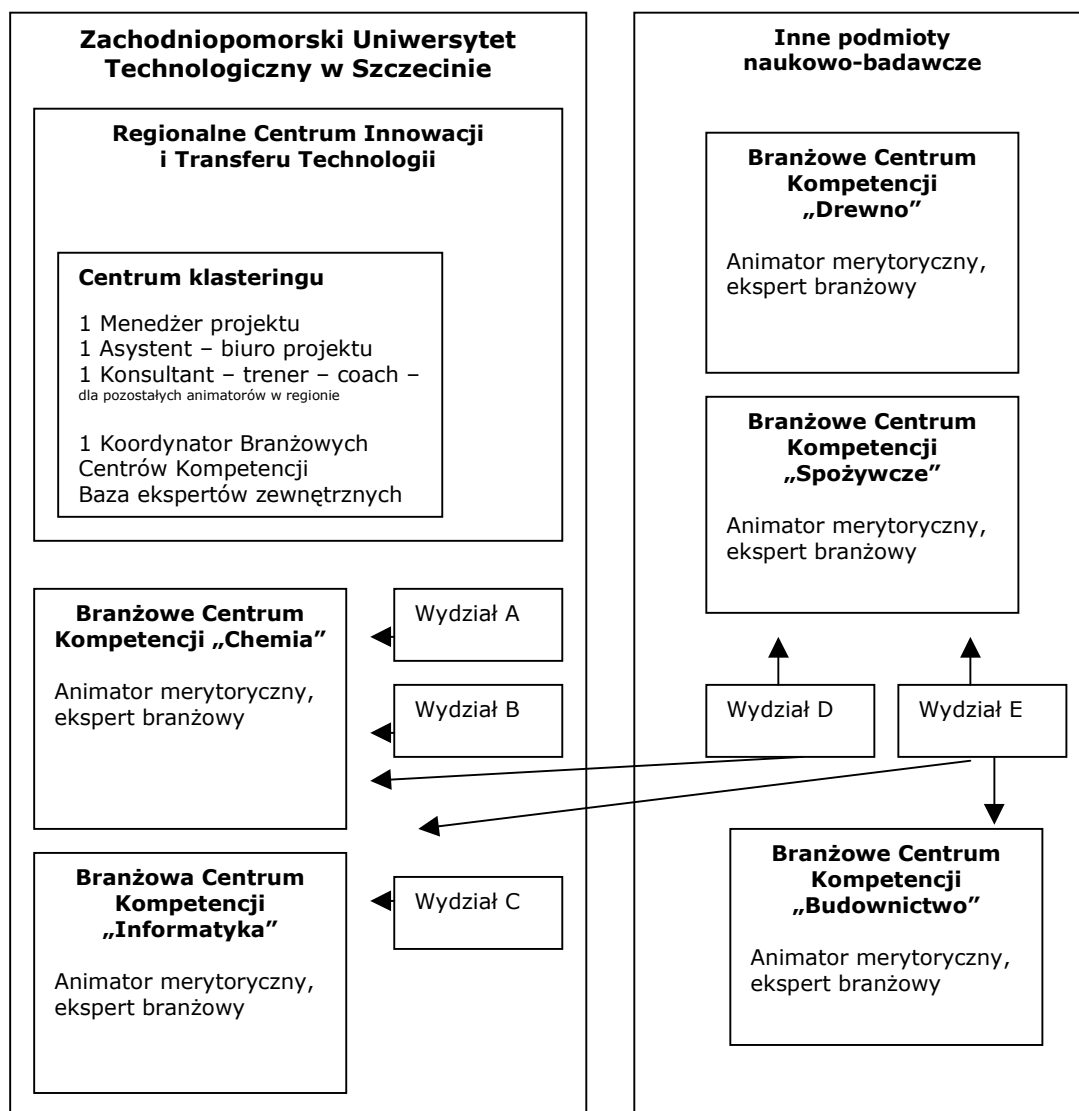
Zachodniopomorski Uniwersytet Technologiczny w Szczecinie

Regionalne Centrum Innowacji i Transferu Technologii

Centrum klasteringu

1 Menedżer projektu
1 Asystent – biuro projektu
1 Konsultant – trener – coach – dla pozostałych animatorów w regionie

1 Koordynator Branżowych Centrów Kompetencji
Baza ekspertów zewnętrznych

Branżowe Centrum Kompetencji „Chemia"

Animator merytoryczny, ekspert branżowy

Wydział A

Wydział B

Branżowa Centrum Kompetencji „Informatyka"

Animator merytoryczny, ekspert branżowy

Wydział C

Inne podmioty naukowo-badawcze

Branżowe Centrum Kompetencji „Drewno"

Animator merytoryczny, ekspert branżowy

Branżowe Centrum Kompetencji „Spożywcze"

Animator merytoryczny, ekspert branżowy

Wydział D

Wydział E

Branżowe Centrum Kompetencji „Budownictwo"

Animator merytoryczny, ekspert branżowy